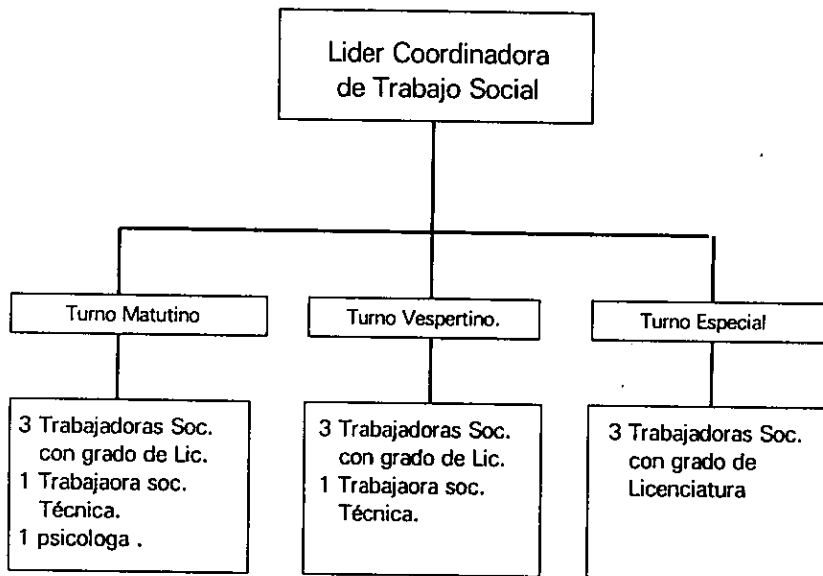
Lider Coordinadora de Trabajo Social

Turno Matutino

3 Trabajadoras Soc. con grado de Lic.
1 Trabajaora soc. Técnica.
1 psicologa .

Turno Vespertino.

3 Trabajadoras Soc. con grado de Lic.
1 Trabajaora soc. Técnica.

Turno Especial

3 Trabajadoras Soc. con grado de Licenciatura